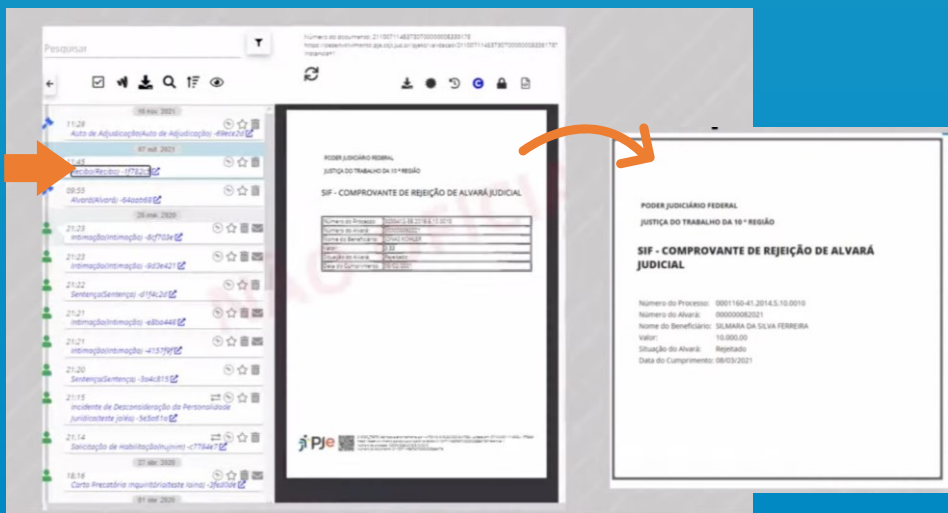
Pesquisar

Número do documento: 21050711483730700000008335178
https://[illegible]

18 mai. 2021
11:28
Auto de Adjudicação(Auto de Adjudicação) - 49ece2d

07 abr. 2021
11:43
Recibo(Recibo) - 1f782c

09:55
Alvará(Alvará) - 64aab68

28 mai. 2020
21:23
Intimação(Intimação) - 8cf703e

21:23
Intimação(Intimação) - 9d3e421

21:22
Sentença(Sentença) - d1f4c2d

21:21
Intimação(Intimação) - e8ba448

21:21
Intimação(Intimação) - 4157f9f

21:20
Sentença(Sentença) - 3a4c815

21:15
Incidente de Desconsideração da Personalidade Jurídica(teste joleo) - 9e5b61a

21:14
Solicitação de Habilitação(ruyom) - c7784e7

22 abr. 2020
18:16
Carta Precatória Inquiritória(teste loina) - 3fe0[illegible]

01 abr. 2020

PODER JUDICIÁRIO FEDERAL
JUSTIÇA DO TRABALHO DA 10 ª REGIÃO

SIF - COMPROVANTE DE REJEIÇÃO DE ALVARÁ JUDICIAL

| Número do Processo: | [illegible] |
|---|---|
| Número do Alvará: | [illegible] |
| Nome do Beneficiário: | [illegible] |
| Valor: | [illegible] |
| Situação do Alvará: | Rejeitado |
| Data do Cumprimento: | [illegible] |

PJe

PODER JUDICIÁRIO FEDERAL
JUSTIÇA DO TRABALHO DA 10 ª REGIÃO

SIF - COMPROVANTE DE REJEIÇÃO DE ALVARÁ JUDICIAL

Número do Processo: 0001160-41.2014.5.10.0010
Número do Alvará: 000000082021
Nome do Beneficiário: SILMARA DA SILVA FERREIRA
Valor: 10.000,00
Situação do Alvará: Rejeitado
Data do Cumprimento: 08/03/2021